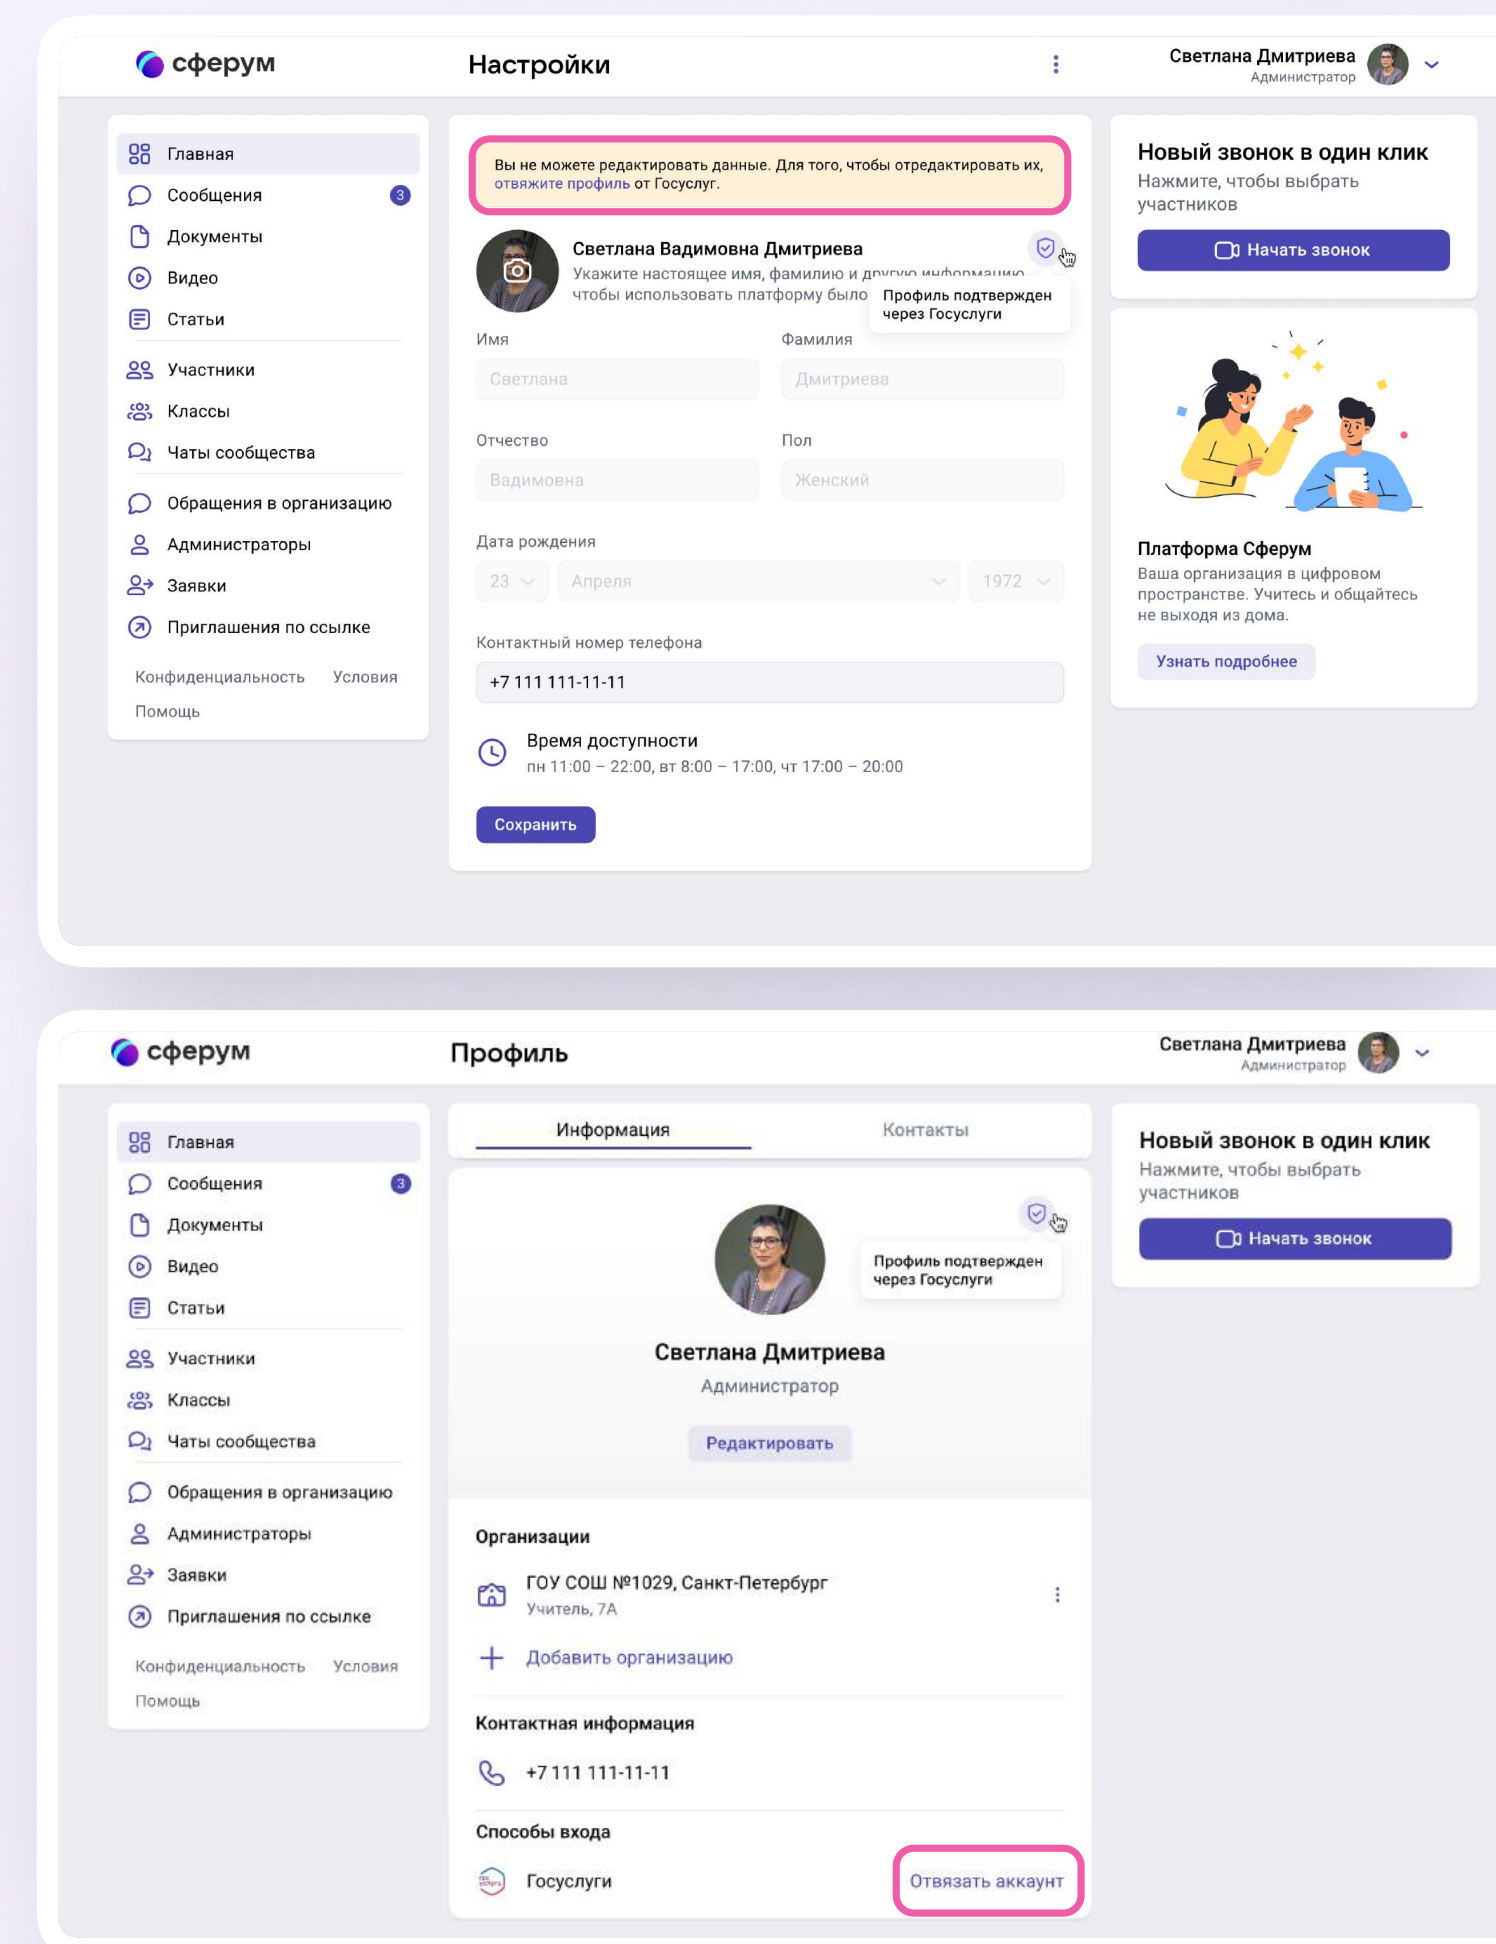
сферум

Настройки

Светлана Дмитриева
Администратор

Главная
Сообщения 3
Документы
Видео
Статьи
Участники
Классы
Чаты сообщества
Обращения в организацию
Администраторы
Заявки
Приглашения по ссылке

Конфиденциальность Условия
Помощь

Вы не можете редактировать данные. Для того, чтобы отредактировать их, отвяжите профиль от Госуслуг.

Светлана Вадимовна Дмитриева
Укажите настоящее имя, фамилию и другую информацию чтобы использовать платформу было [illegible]

Профиль подтвержден через Госуслуги

Имя
Светлана

Фамилия
Дмитриева

Отчество
Вадимовна

Пол
Женский

Дата рождения
23 Апреля 1972

Контактный номер телефона
+7 111 111-11-11

Время доступности
пн 11:00 – 22:00, вт 8:00 – 17:00, чт 17:00 – 20:00

Сохранить

Новый звонок в один клик
Нажмите, чтобы выбрать участников
Начать звонок

Платформа Сферум
Ваша организация в цифровом пространстве. Учитесь и общайтесь не выходя из дома.
Узнать подробнее

сферум

Профиль

Светлана Дмитриева
Администратор

Главная
Сообщения 3
Документы
Видео
Статьи
Участники
Классы
Чаты сообщества
Обращения в организацию
Администраторы
Заявки
Приглашения по ссылке

Конфиденциальность Условия
Помощь

Информация Контакты

Профиль подтвержден через Госуслуги

Светлана Дмитриева
Администратор
Редактировать

Организации
ГОУ СОШ №1029, Санкт-Петербург
Учитель, 7А
Добавить организацию

Контактная информация
+7 111 111-11-11

Способы входа
Госуслуги
Отвязать аккаунт

Новый звонок в один клик
Нажмите, чтобы выбрать участников
Начать звонок